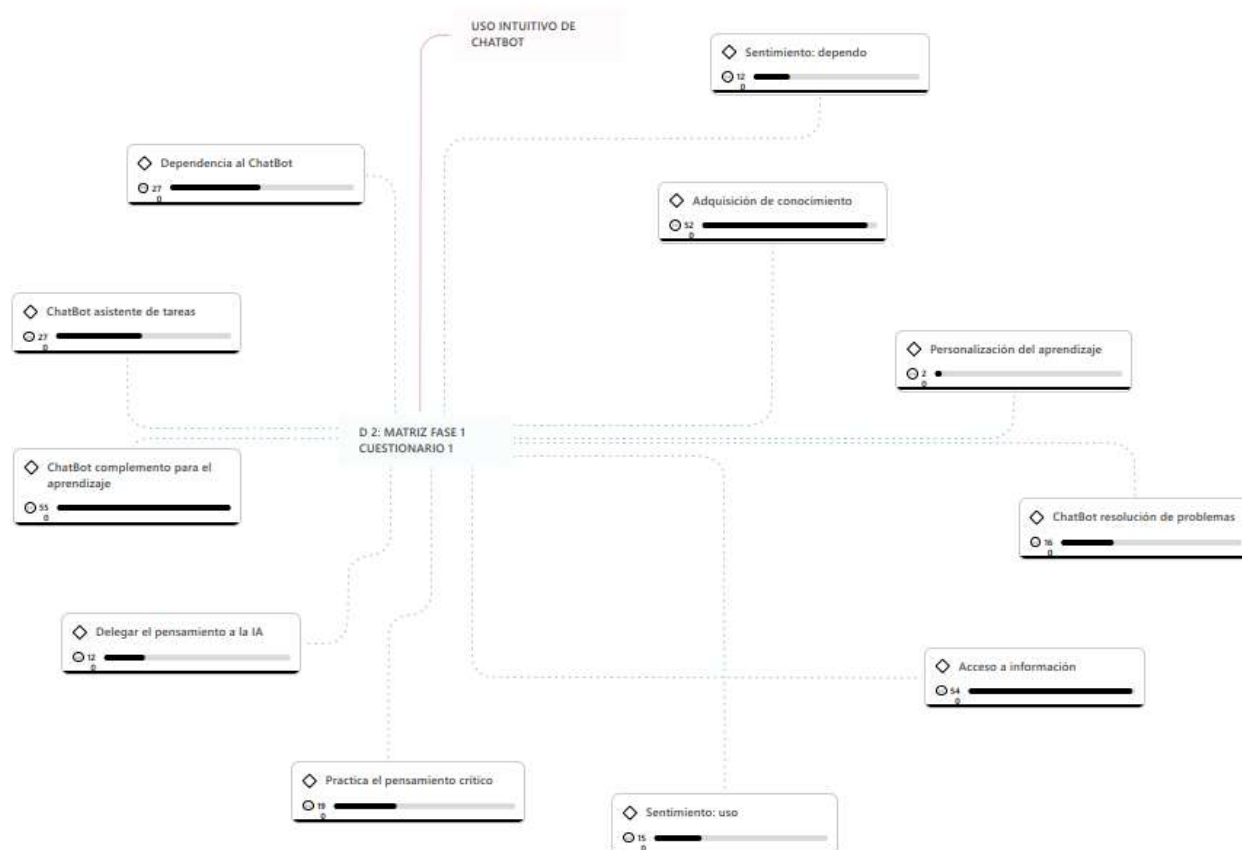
USO INTUITIVO DE CHATBOT

Sentimiento: dependo
12
0

Dependencia al ChatBot
27
0

Adquisición de conocimiento
52
0

ChatBot asistente de tareas
27
0

Personalización del aprendizaje
2
0

D 2: MATRIZ FASE 1 CUESTIONARIO 1

ChatBot complemento para el aprendizaje
55
0

ChatBot resolución de problemas
16
0

Delegar el pensamiento a la IA
12
0

Acceso a información
54
0

Practica el pensamiento crítico
19
0

Sentimiento: uso
15
0